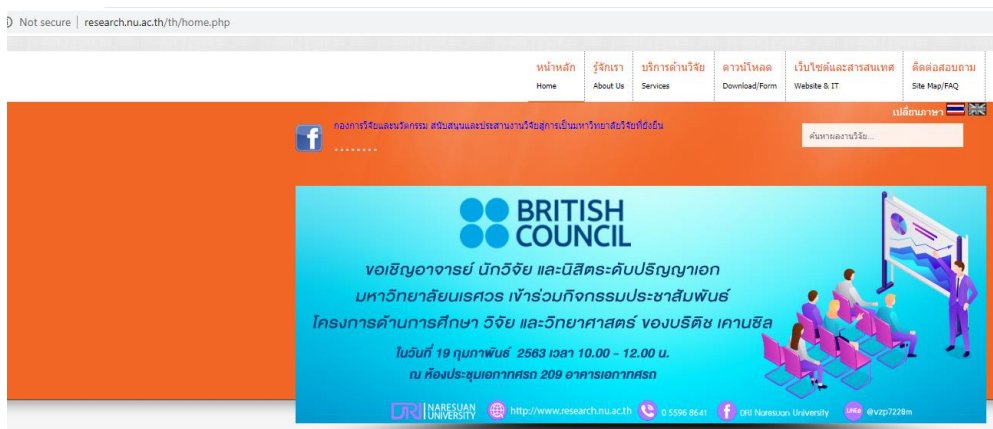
Not secure | research.nu.ac.th/th/home.php

หน้าหลัก Home
รู้จักเรา About Us
บริการด้านวิจัย Services
ดาวน์โหลด Download/Form
เว็บไซต์และสารสนเทศ Website & IT
ติดต่อสอบถาม Site Map/FAQ

เปลี่ยนภาษา

กองการวิจัยและนวัตกรรม สนับสนุนและประสานงานวิจัยสู่การเป็นมหาวิทยาลัยวิจัยที่ยั่งยืน

ค้นหาผลงานวิจัย...

BRITISH COUNCIL

ขอเชิญอาจารย์ นักวิจัย และนิสิตระดับปริญญาเอก มหาวิทยาลัยนเรศวร เข้าร่วมกิจกรรมประชาสัมพันธ์ โครงการด้านการศึกษา วิจัย และวิทยาศาสตร์ ของบริติช เคานซิล

ในวันที่ 19 กุมภาพันธ์ 2563 เวลา 10.00 - 12.00 น.
ณ ห้องประชุมเอกาทศรถ 209 อาคารเอกาทศรถ

DRI NARESUAN UNIVERSITY http://www.research.nu.ac.th 0 5596 8641 DRI Naresuan University LINE @vzp7228m